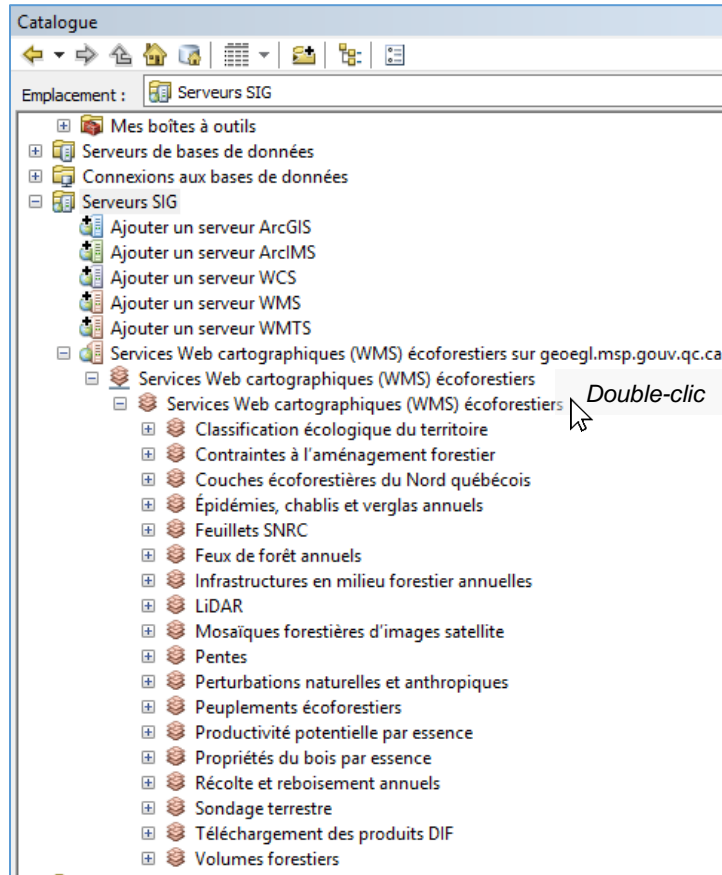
Catalogue

Emplacement : Serveurs SIG

Mes boîtes à outils
Serveurs de bases de données
Connexions aux bases de données
Serveurs SIG
Ajouter un serveur ArcGIS
Ajouter un serveur ArcIMS
Ajouter un serveur WCS
Ajouter un serveur WMS
Ajouter un serveur WMTS
Services Web cartographiques (WMS) écoforestiers sur geoegl.msp.gouv.qc.ca
Services Web cartographiques (WMS) écoforestiers
Services Web cartographiques (WMS) écoforestiers
Double-clic
Classification écologique du territoire
Contraintes à l'aménagement forestier
Couches écoforestières du Nord québécois
Épidémies, chablis et verglas annuels
Feuillets SNRC
Feux de forêt annuels
Infrastructures en milieu forestier annuelles
LiDAR
Mosaïques forestières d'images satellite
Pentes
Perturbations naturelles et anthropiques
Peuplements écoforestiers
Productivité potentielle par essence
Propriétés du bois par essence
Récolte et reboisement annuels
Sondage terrestre
Téléchargement des produits DIF
Volumes forestiers